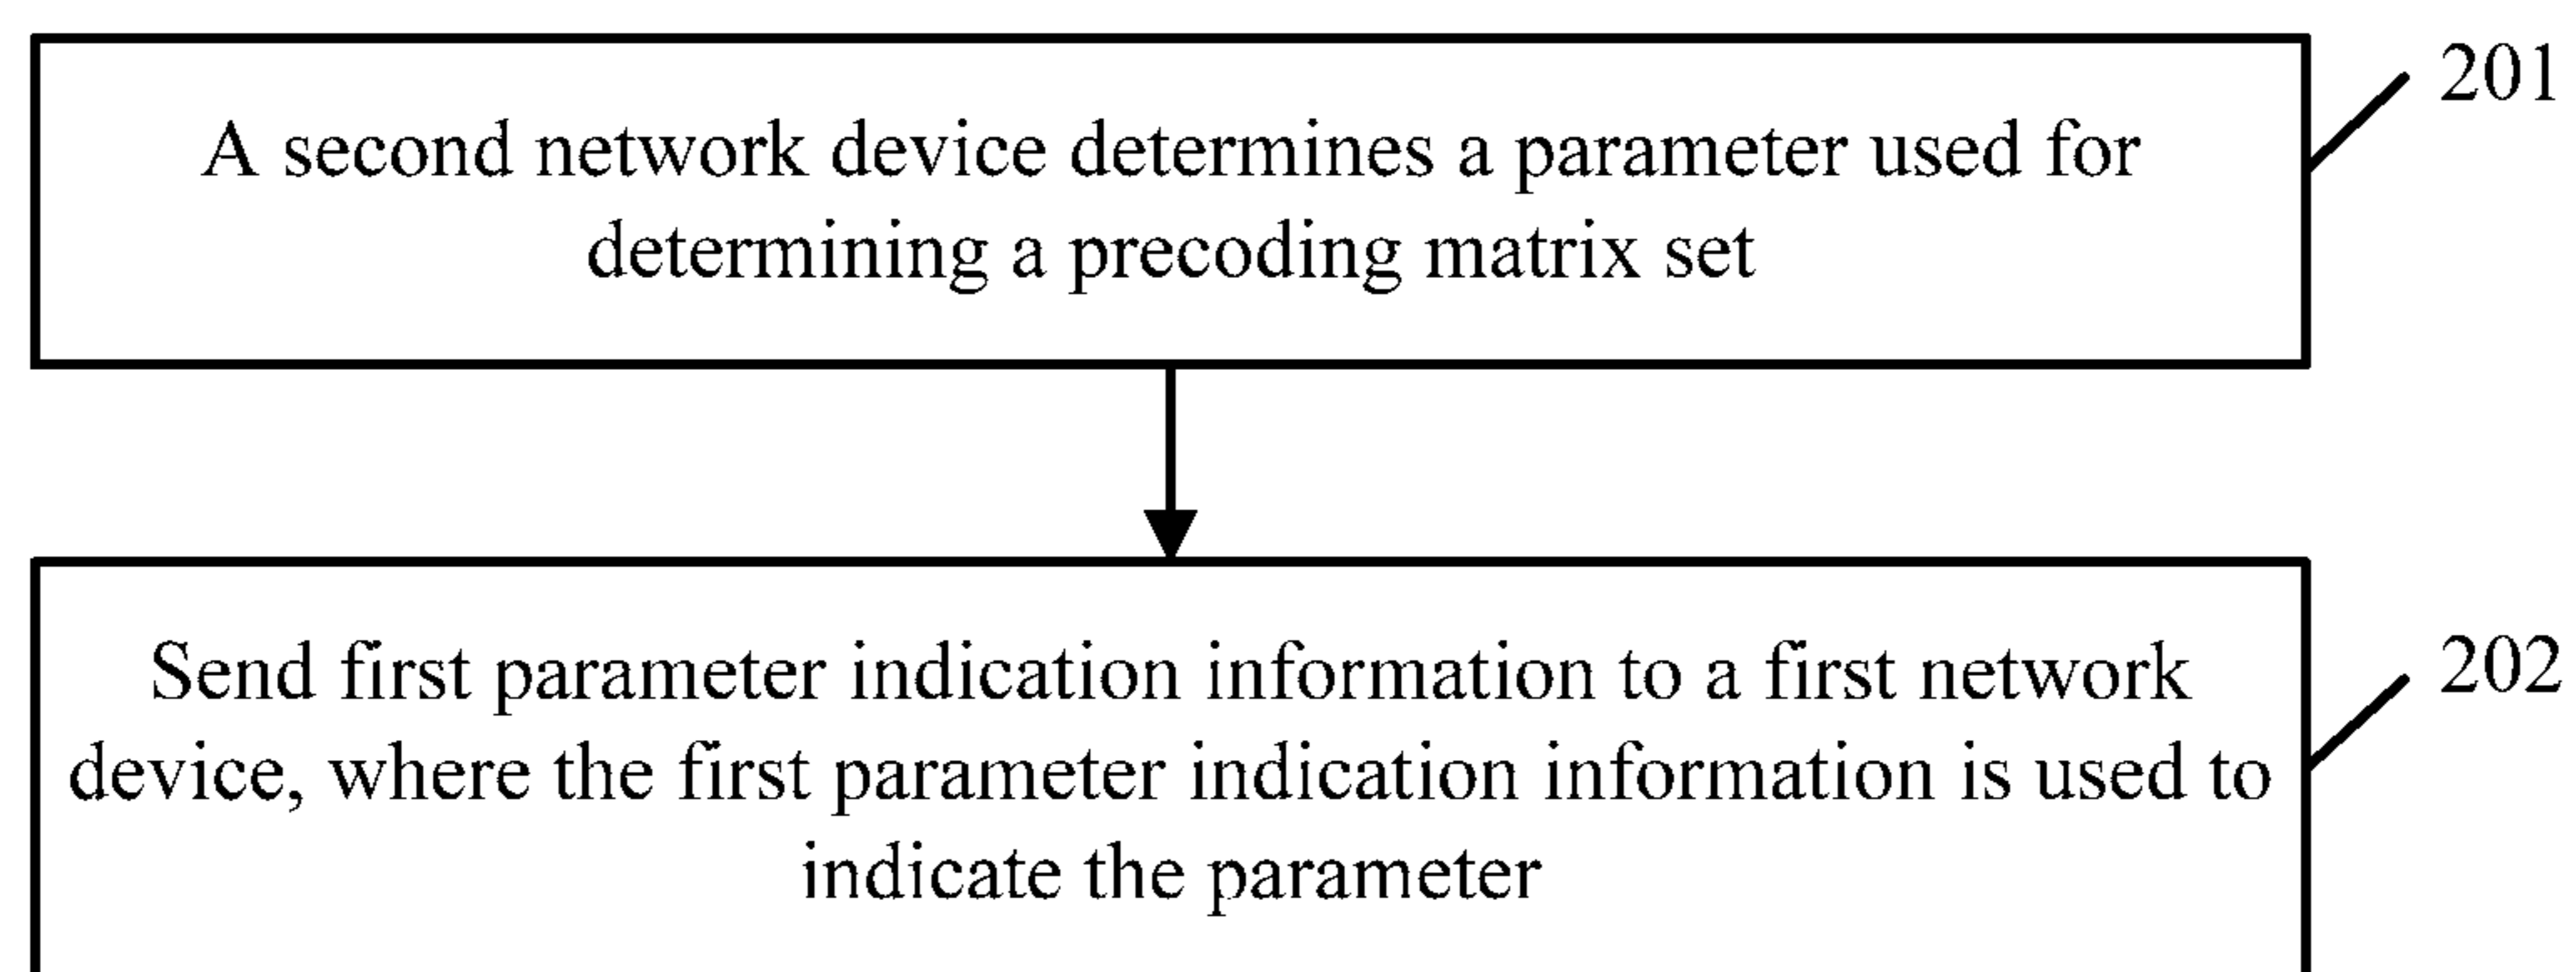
A second network device determines a parameter used for determining a precoding matrix set

201

Send first parameter indication information to a first network device, where the first parameter indication information is used to indicate the parameter

202